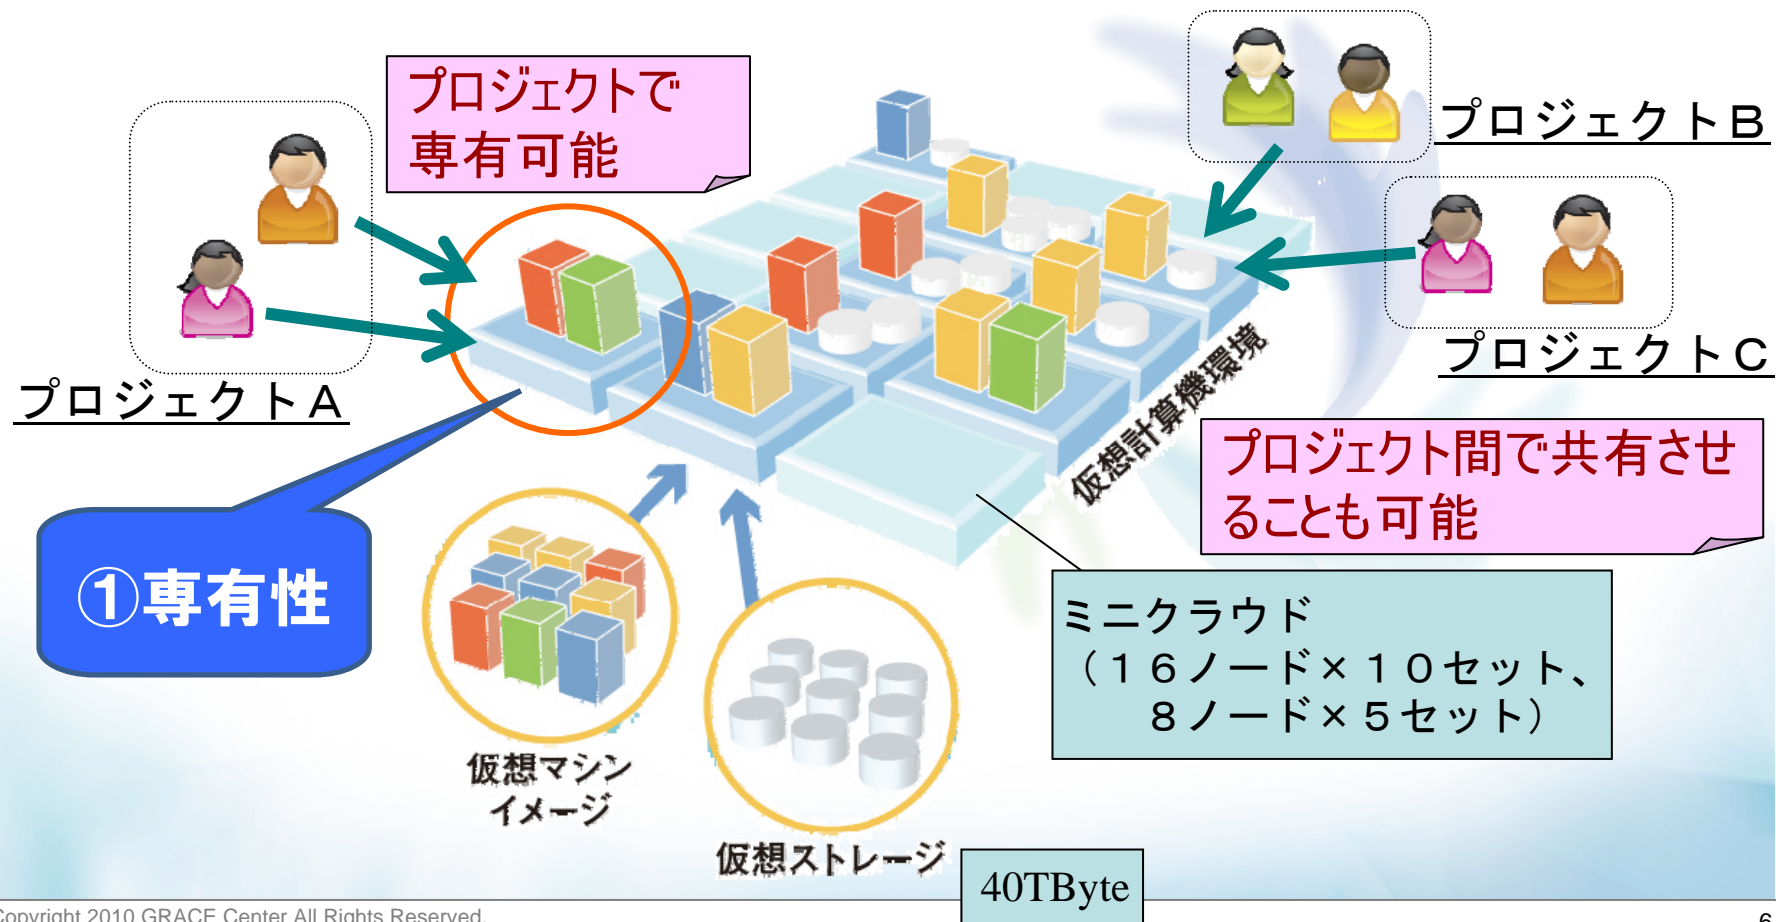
プロジェクトで
専有可能

プロジェクトＢ

プロジェクトＡ

プロジェクトＣ

仮想計算機環境

プロジェクト間で共有させることも可能

①専有性

ミニクラウド
（１６ノード×１０セット、
８ノード×５セット）

仮想マシン
イメージ

仮想ストレージ

40TByte

Copyright 2010 GRACE Center All Rights Reserved

6